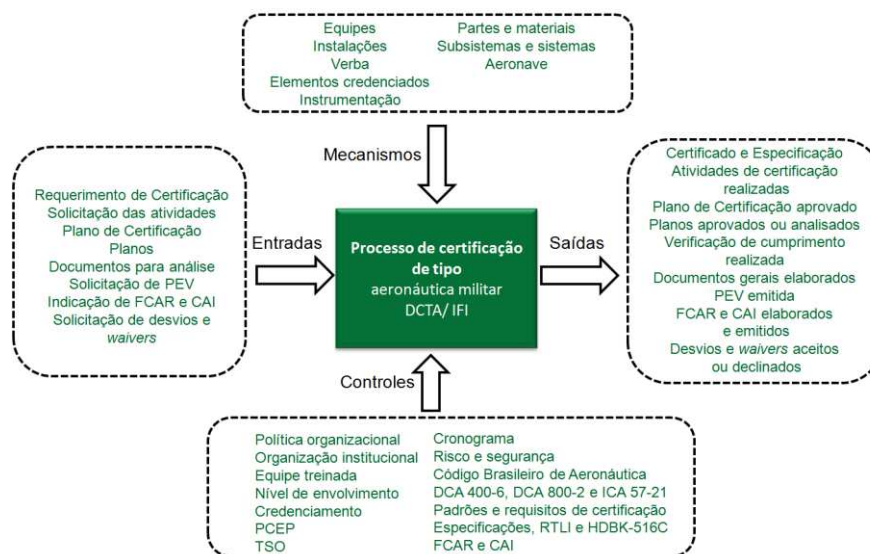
Equipes
Instalações
Verba
Elementos credenciados
Instrumentação

Partes e materiais
Subsistemas e sistemas
Aeronave

Mecanismos

Requerimento de Certificação
Solicitação das atividades
Plano de Certificação
Planos
Documentos para análise
Solicitação de PEV
Indicação de FCAR e CAI
Solicitação de desvios e *waivers*

Entradas

**Processo de certificação de tipo**
aeronáutica militar
DCTA/ IFI

Saídas

Certificado e Especificação
Atividades de certificação realizadas
Plano de Certificação aprovado
Planos aprovados ou analisados
Verificação de cumprimento realizada
Documentos gerais elaborados
PEV emitida
FCAR e CAI elaborados e emitidos
Desvios e *waivers* aceitos ou declinados

Controles

Política organizacional
Organização institucional
Equipe treinada
Nível de envolvimento
Credenciamento
PCEP
TSO

Cronograma
Risco e segurança
Código Brasileiro de Aeronáutica
DCA 400-6, DCA 800-2 e ICA 57-21
Padrões e requisitos de certificação
Especificações, RTLI e HDBK-516C
FCAR e CAI